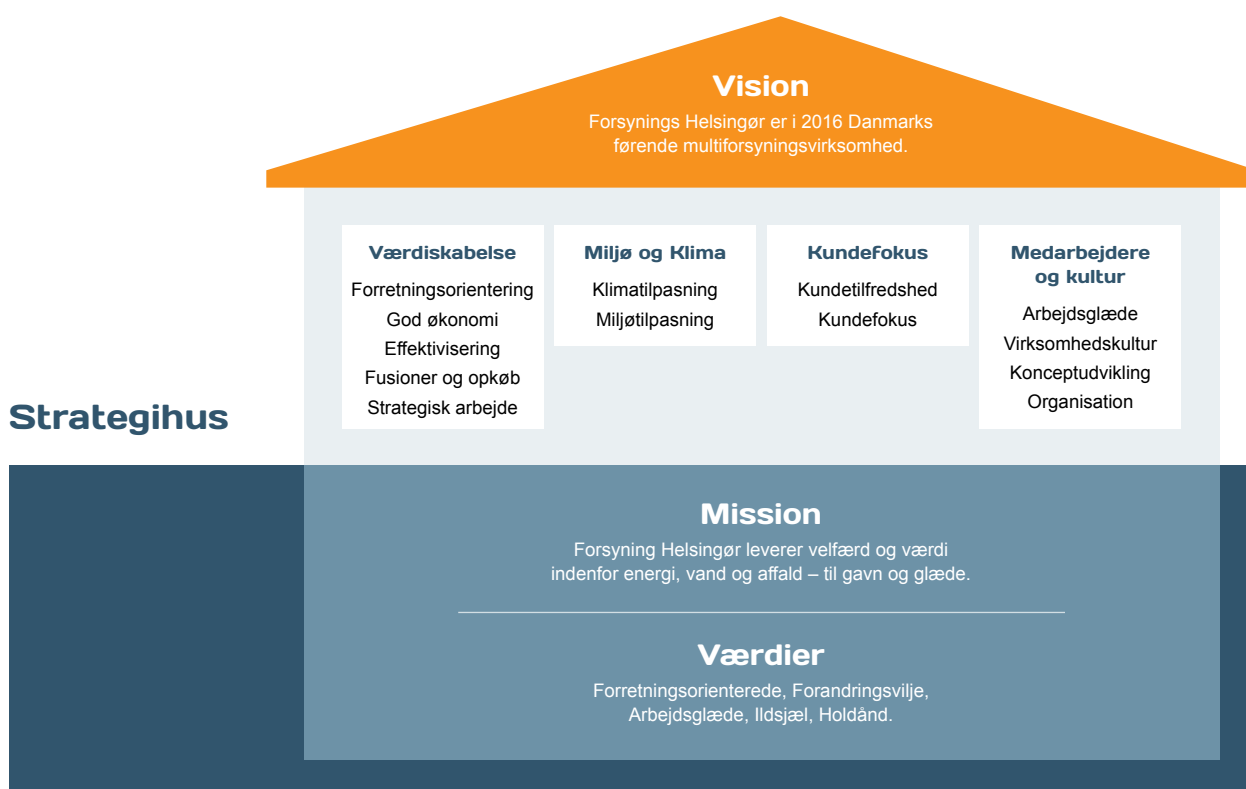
Vision

Forsynings Helsingør er i 2016 Danmarks førende multiforsyningsvirksomhed.

Værdiskabelse

Forretningsorientering
God økonomi
Effektivisering
Fusioner og opkøb
Strategisk arbejde

Miljø og Klima

Klimatilpasning
Miljøtilpasning

Kundefokus

Kundetilfredshed
Kundefokus

Medarbejdere og kultur

Arbejdsglæde
Virksomhedskultur
Konceptudvikling
Organisation

Strategihus

Mission

Forsyning Helsingør leverer velfærd og værdi indenfor energi, vand og affald – til gavn og glæde.

Værdier

Forretningsorienterede, Forandringsvilje, Arbejdsglæde, Ildsjæl, Holdånd.